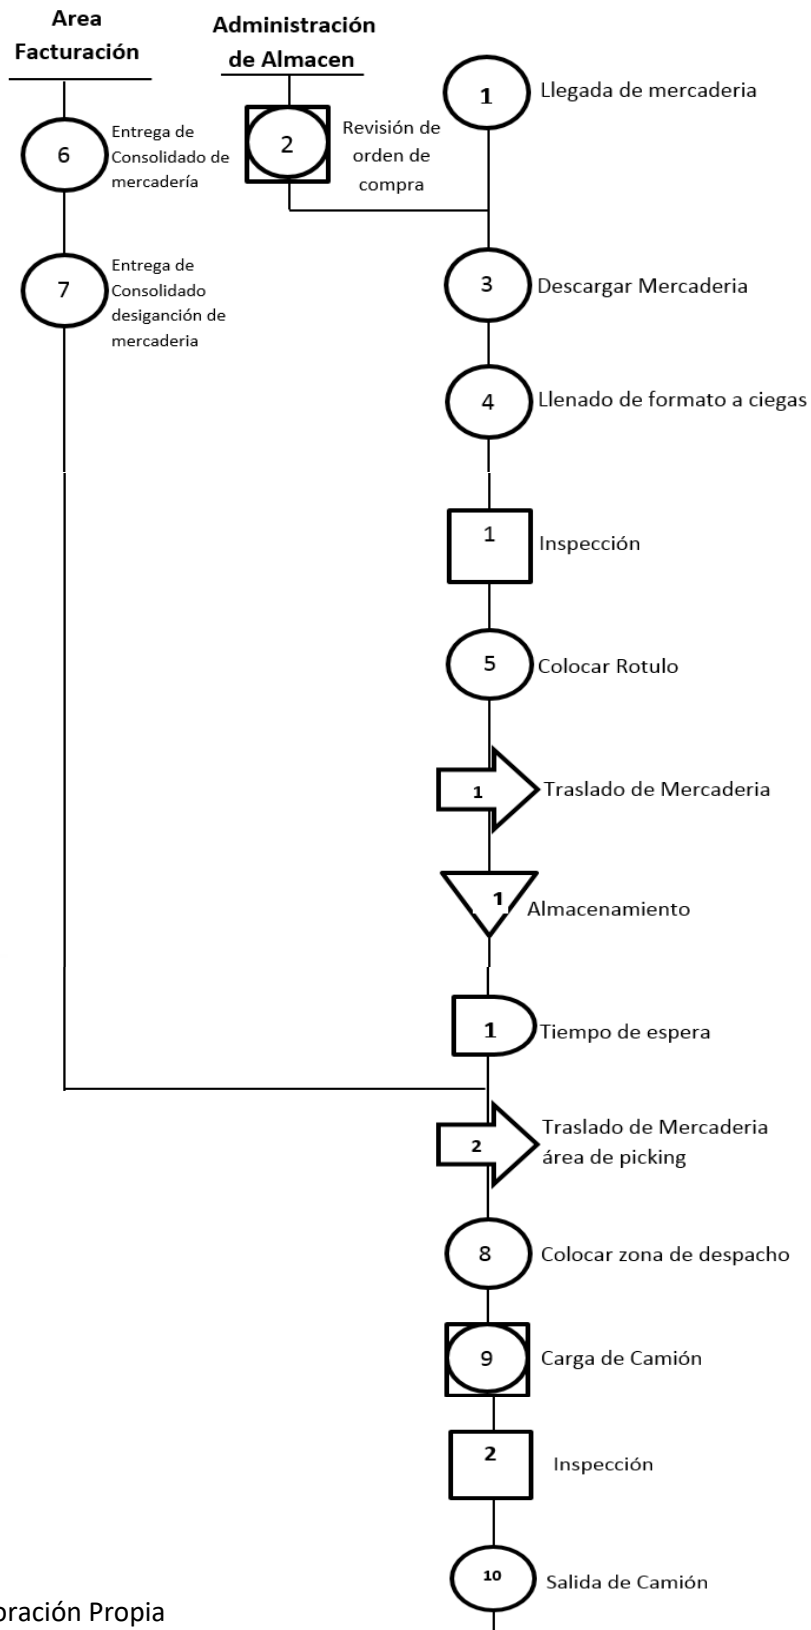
Area Facturación

Administración de Almacen

1 Llegada de mercaderia

6 Entrega de Consolidado de mercadería

2 Revisión de orden de compra

7 Entrega de Consolidado designanción de mercaderia

3 Descargar Mercaderia

4 Llenado de formato a ciegas

1 Inspección

5 Colocar Rotulo

1 Traslado de Mercaderia

1 Almacenamiento

1 Tiempo de espera

2 Traslado de Mercaderia área de picking

8 Colocar zona de despacho

9 Carga de Camión

2 Inspección

10 Salida de Camión

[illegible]oración Propia